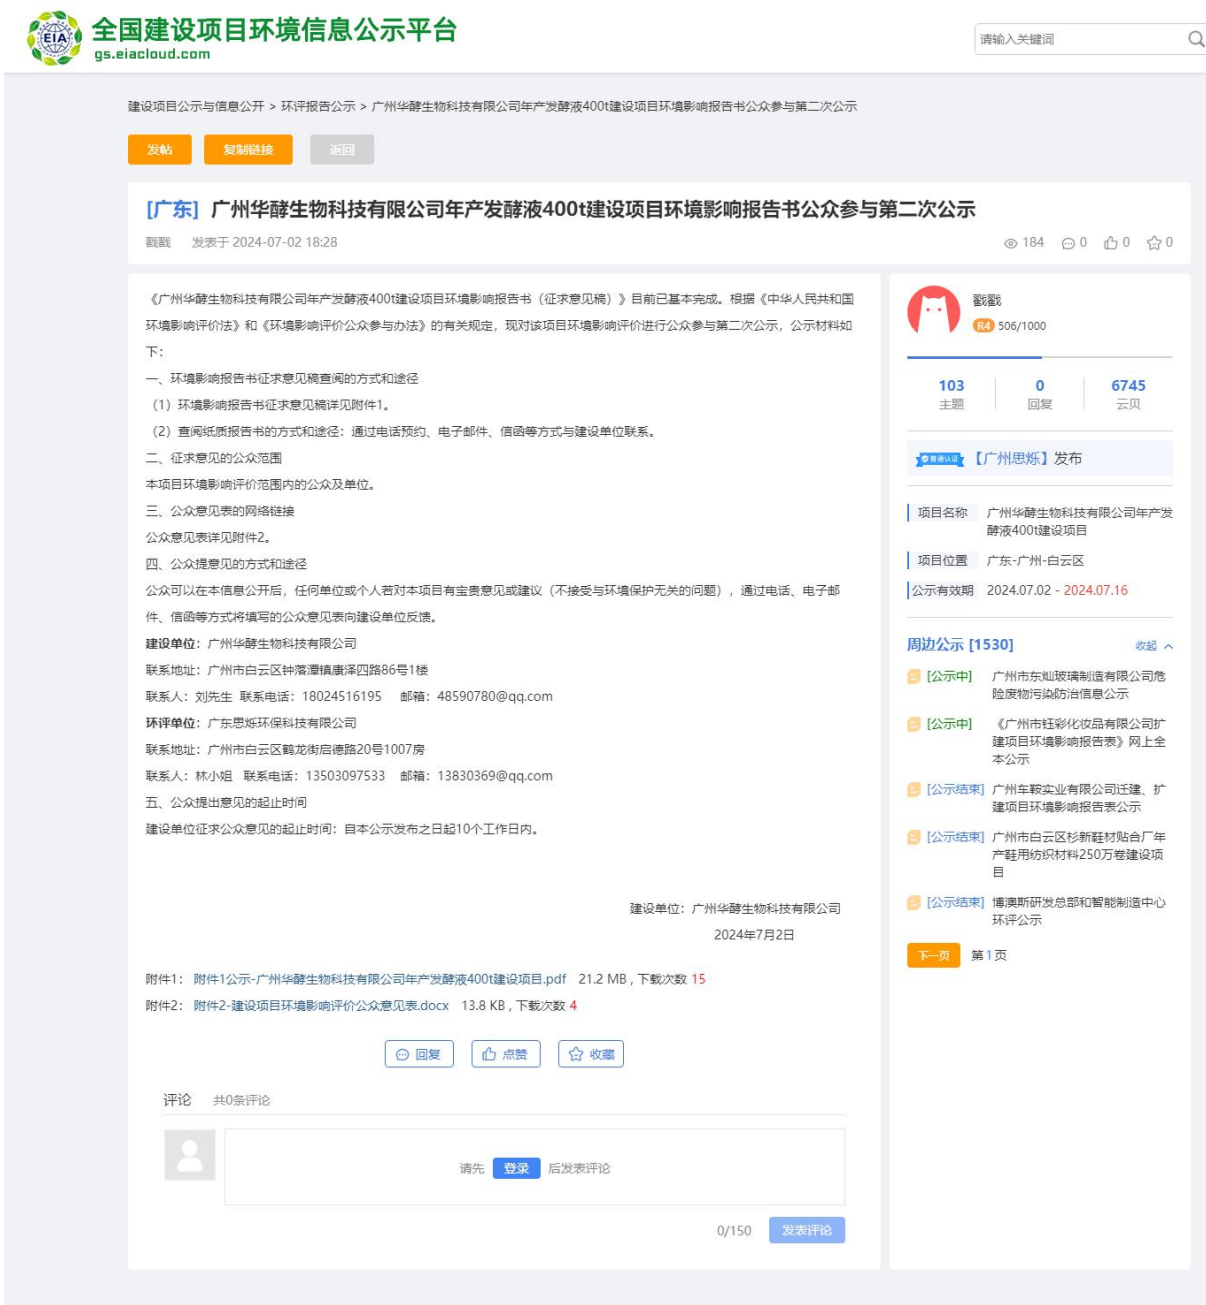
EIA 全国建设项目环境信息公示平台
gs.eiacloud.com

请输入关键词

建设项目公示与信息公开 > 环评报告公示 > 广州华酵生物科技有限公司年产发酵液400t建设项目环境影响报告书公众参与第二次公示

发帖 复制链接 返回

[广东] 广州华酵生物科技有限公司年产发酵液400t建设项目环境影响报告书公众参与第二次公示

戳戳 发表于 2024-07-02 18:28

184 0 0 0

《广州华酵生物科技有限公司年产发酵液400t建设项目环境影响报告书（征求意见稿）》目前已基本完成。根据《中华人民共和国环境影响评价法》和《环境影响评价公众参与办法》的有关规定，现对该项目环境影响评价进行公众参与第二次公示，公示材料如下：

一、环境影响报告书征求意见稿查阅的方式和途径

（1）环境影响报告书征求意见稿详见附件1。

（2）查阅纸质报告书的方式和途径：通过电话预约、电子邮件、信函等方式与建设单位联系。

二、征求意见的公众范围

本项目环境影响评价范围内的公众及单位。

三、公众意见表的网络链接

公众意见表详见附件2。

四、公众提意见的方式和途径

公众可以在本信息公开后，任何单位或个人若对本项目有宝贵意见或建议（不接受与环境保护无关的问题），通过电话、电子邮件、信函等方式将填写的公众意见表向建设单位反馈。

建设单位：广州华酵生物科技有限公司

联系地址：广州市白云区钟落潭镇康泽四路86号1楼

联系人：刘先生 联系电话：18024516195 邮箱：48590780@qq.com

环评单位：广东思烁环保科技有限公司

联系地址：广州市白云区鹤龙街启德路20号1007房

联系人：林小姐 联系电话：13503097533 邮箱：13830369@qq.com

五、公众提出意见的起止时间

建设单位征求公众意见的起止时间：自本公示发布之日起10个工作日内。

建设单位：广州华酵生物科技有限公司

2024年7月2日

附件1：附件1公示-广州华酵生物科技有限公司年产发酵液400t建设项目.pdf 21.2 MB，下载次数 15

附件2：附件2-建设项目环境影响评价公众意见表.docx 13.8 KB，下载次数 4

回复 点赞 收藏

评论 共0条评论

请先 登录 后发表评论

0/150 发表评论

戳戳
R4 506/1000

103 主题
0 回复
6745 云贝

普通认证 【广州思烁】发布

项目名称 广州华酵生物科技有限公司年产发酵液400t建设项目

项目位置 广东-广州-白云区

公示有效期 2024.07.02 - 2024.07.16

周边公示 [1530] 收起

[公示中] 广州市东灿玻璃制造有限公司危险废物污染防治信息公示

[公示中] 《广州市钰彩化妆品有限公司扩建项目环境影响报告表》网上全本公示

[公示结束] 广州车鞍实业有限公司迁建、扩建项目环境影响报告表公示

[公示结束] 广州市白云区杉新鞋材贴合厂年产鞋用纺织材料250万卷建设项目

[公示结束] 博澳斯研发总部和智能制造中心环评公示

下一页 第 1 页